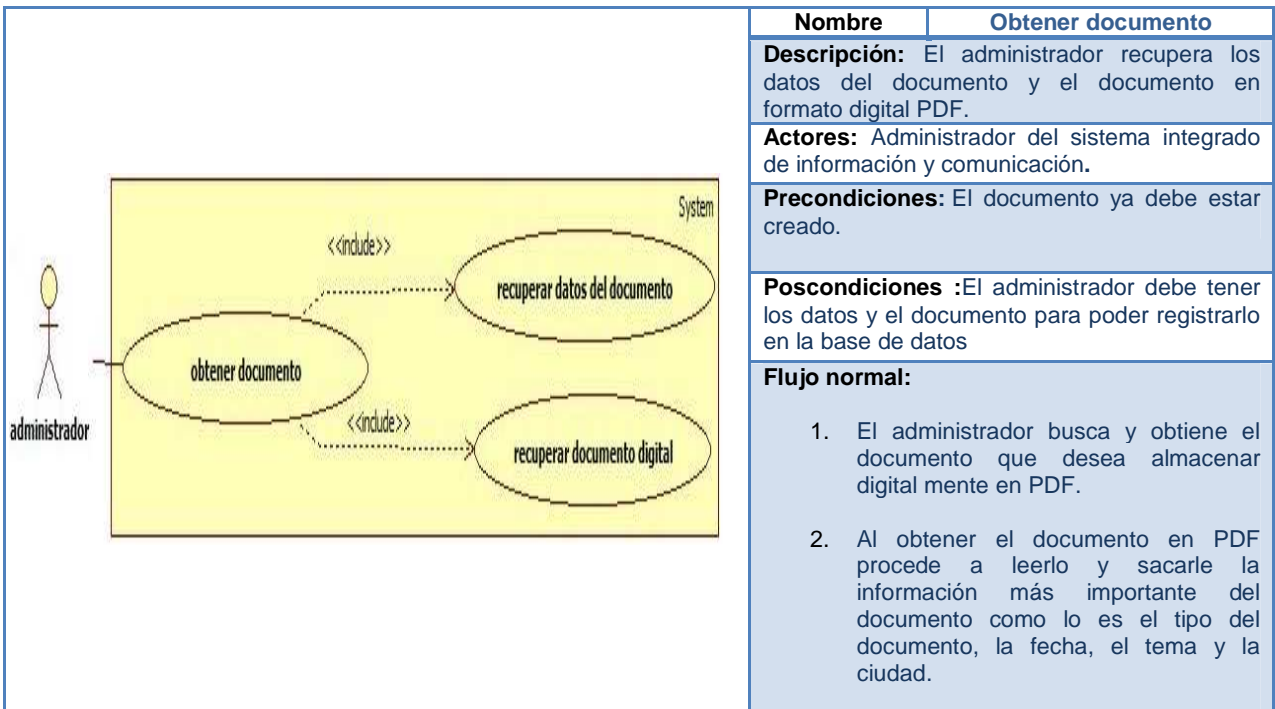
System

<<include>>

recuperar datos del documento

obtener documento

<<include>>

recuperar documento digital

administrador

| Nombre | Obtener documento |
|---|---|

**Descripción:** El administrador recupera los datos del documento y el documento en formato digital PDF.

**Actores:** Administrador del sistema integrado de información y comunicación**.**

**Precondiciones:** El documento ya debe estar creado.

**Poscondiciones :**El administrador debe tener los datos y el documento para poder registrarlo en la base de datos

**Flujo normal:**

1. El administrador busca y obtiene el documento que desea almacenar digital mente en PDF.

2. Al obtener el documento en PDF procede a leerlo y sacarle la información más importante del documento como lo es el tipo del documento, la fecha, el tema y la ciudad.